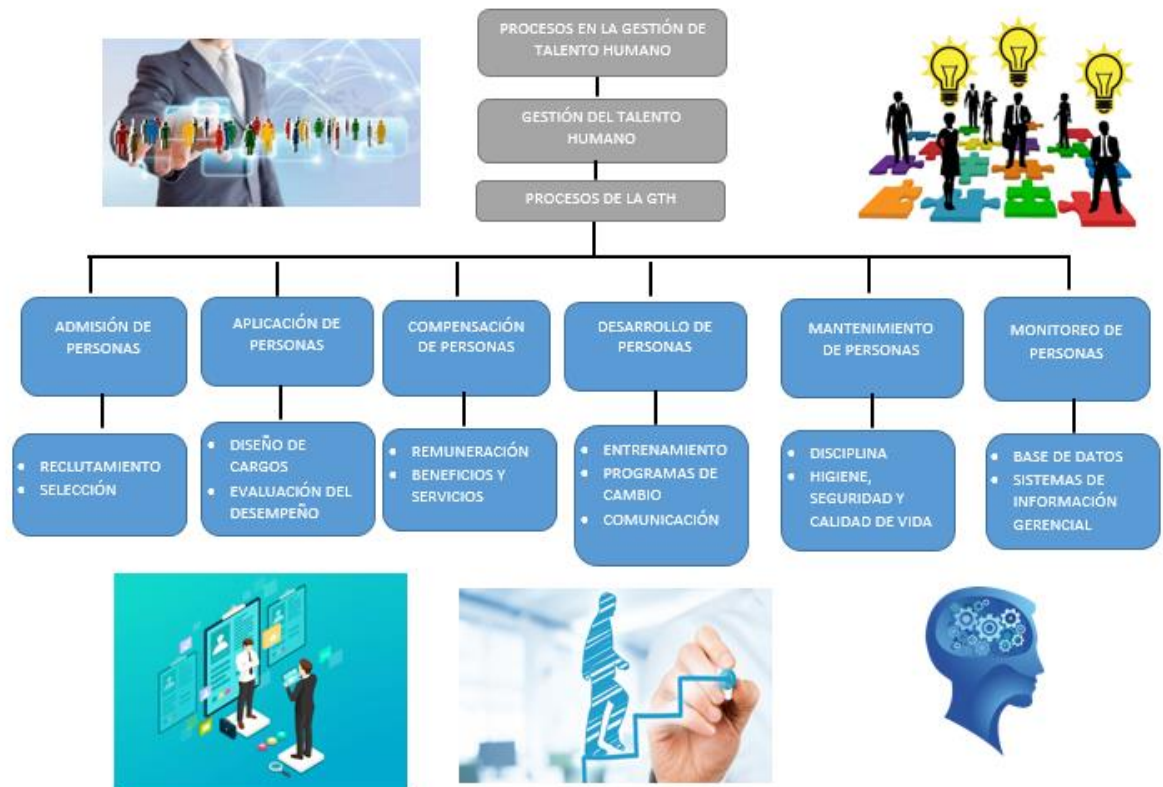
PROCESOS EN LA GESTIÓN DE TALENTO HUMANO

GESTIÓN DEL TALENTO HUMANO

PROCESOS DE LA GTH

ADMISIÓN DE PERSONAS

- RECLUTAMIENTO
- SELECCIÓN

APLICACIÓN DE PERSONAS

- DISEÑO DE CARGOS
- EVALUACIÓN DEL DESEMPEÑO

COMPENSACIÓN DE PERSONAS

- REMUNERACIÓN
- BENEFICIOS Y SERVICIOS

DESARROLLO DE PERSONAS

- ENTRENAMIENTO
- PROGRAMAS DE CAMBIO
- COMUNICACIÓN

MANTENIMIENTO DE PERSONAS

- DISCIPLINA
- HIGIENE, SEGURIDAD Y CALIDAD DE VIDA

MONITOREO DE PERSONAS

- BASE DE DATOS
- SISTEMAS DE INFORMACIÓN GERENCIAL